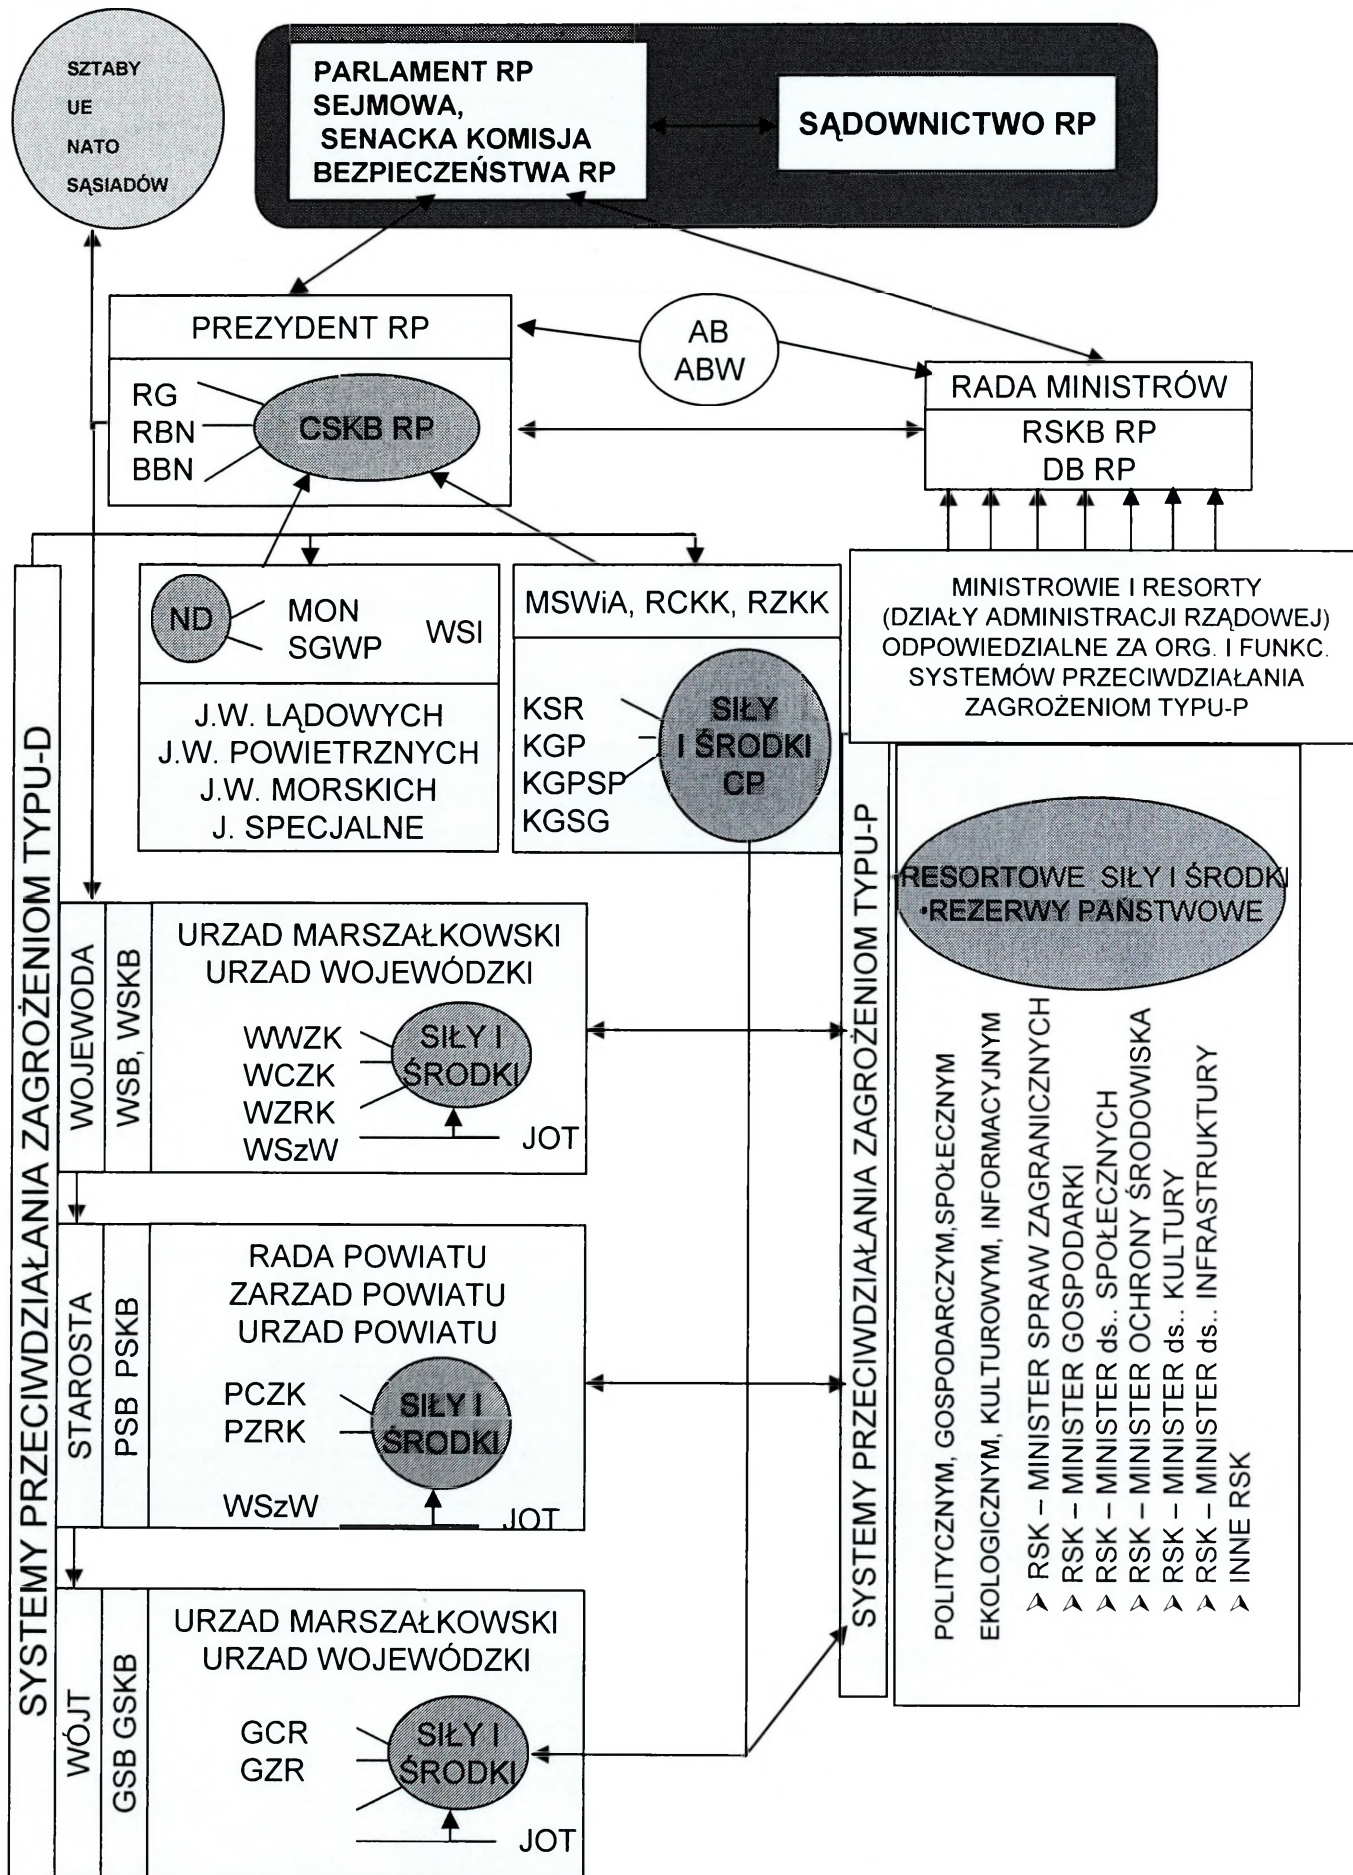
SZTABY
UE
NATO
SĄSIADÓW

PARLAMENT RP
SEJMOWA,
SENACKA KOMISJA
BEZPIECZEŃSTWA RP

SĄDOWNICTWO RP

PREZYDENT RP

RG
RBN
BBN

CSKB RP

AB
ABW

RADA MINISTRÓW

RSKB RP
DB RP

SYSTEMY PRZECIWDZIAŁANIA ZAGROŻENIOM TYPU-D

ND

MON
SGWP

WSI

J.W. LĄDOWYCH
J.W. POWIETRZNYCH
J.W. MORSKICH
J. SPECJALNE

MSWiA, RCKK, RZKK

KSR
KGP
KGPSP
KGSG

SIŁY
I ŚRODKI
CP

MINISTROWIE I RESORTY
(DZIAŁY ADMINISTRACJI RZĄDOWEJ)
ODPOWIEDZIALNE ZA ORG. I FUNKC.
SYSTEMÓW PRZECIWDZIAŁANIA
ZAGROŻENIOM TYPU-P

SYSTEMY PRZECIWDZIAŁANIA ZAGROŻENIOM TYPU-P

RESORTOWE SIŁY I ŚRODKI
•REZERWY PAŃSTWOWE

WOJEWODA

WSB, WSKB

URZAD MARSZAŁKOWSKI
URZAD WOJEWÓDZKI

WWZK
WCZK
WZRK
WSzW

SIŁY I
ŚRODKI

JOT

POLITYCZNYM, GOSPODARCZYM,SPOŁECZNYM
EKOLOGICZNYM, KULTUROWYM, INFORMACYJNYM

RSK – MINISTER SPRAW ZAGRANICZNYCH
RSK – MINISTER GOSPODARKI
RSK – MINISTER ds.. SPOŁECZNYCH
RSK – MINISTER OCHRONY ŚRODOWISKA
RSK – MINISTER ds.. KULTURY
RSK – MINISTER ds.. INFRASTRUKTURY
INNE RSK

STAROSTA

PSB PSKB

RADA POWIATU
ZARZAD POWIATU
URZAD POWIATU

PCZK
PZRK

SIŁY I
ŚRODKI

WSzW

JOT

WÓJT

GSB GSKB

URZAD MARSZAŁKOWSKI
URZAD WOJEWÓDZKI

GCR
GZR

SIŁY I
ŚRODKI

JOT